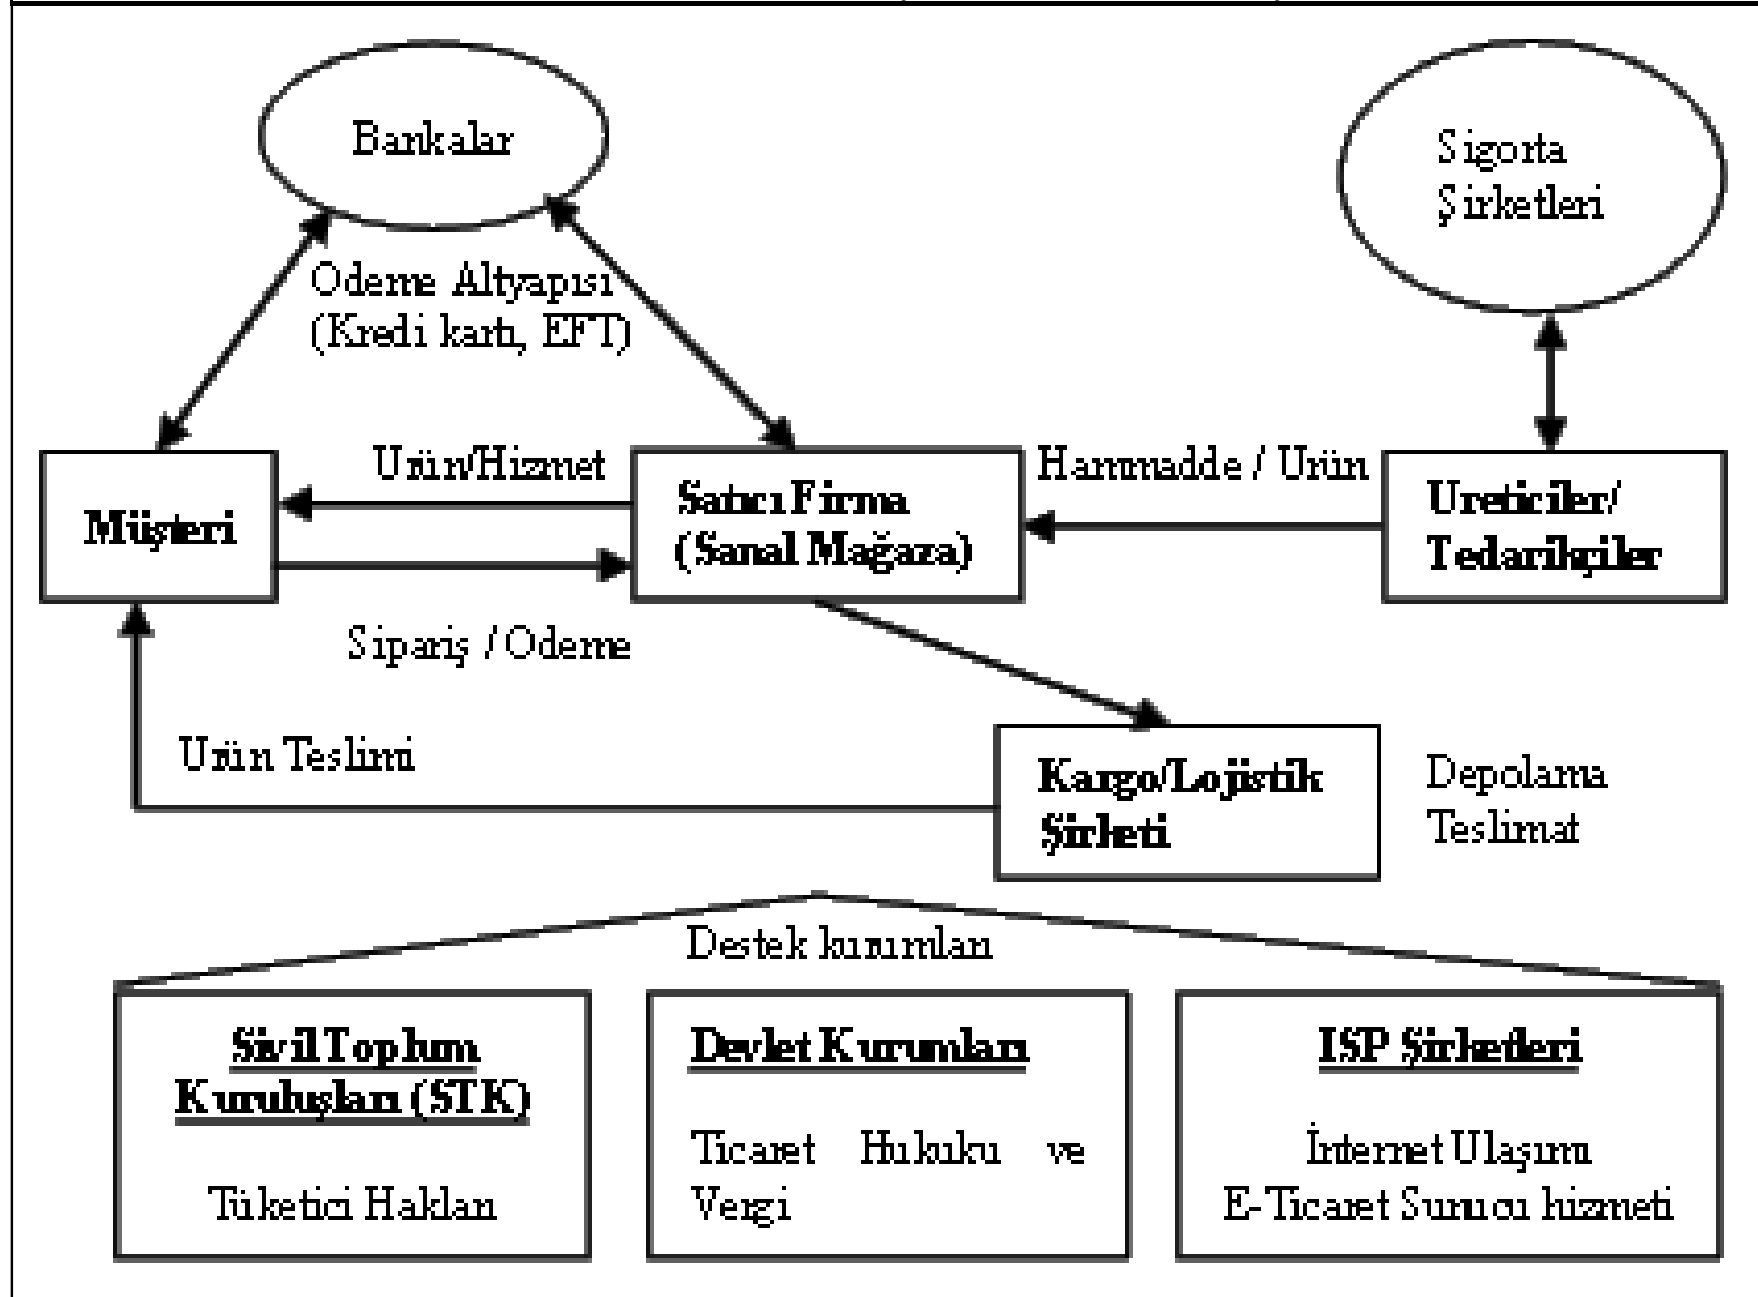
Bankalar

Sigorta Şirketleri

Odeme Altyapısı (Kredi kartı, EFT)

Urün/Hizmet

Hammadde / Urün

Müşteri

Satıcı Firma (Sanal Mağaza)

Ureticiler/ Tedarikçiler

Sipariş / Odeme

Urün Teslimi

Kargo/Lojistik Şirketi

Depolama Teslimat

Destek kurumları

Sivil Toplum Kuruluşları (STK)

Tüketici Hakları

Devlet Kurumları

Ticaret Hukuku ve Vergi

ISP Şirketleri

İnternet Ulaşımı E-Ticaret Sunucu hizmeti